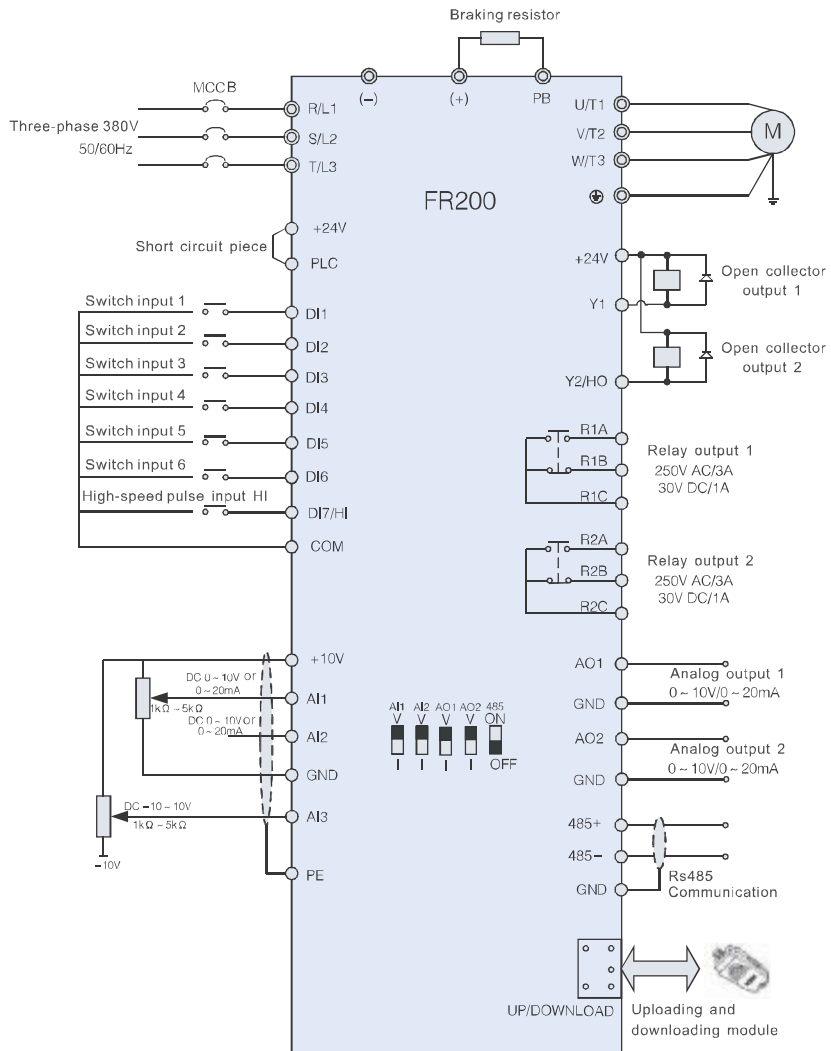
Braking resistor

MCCB

Three-phase 380V
50/60Hz

(–)
(+)
PB

R/L1
S/L2
T/L3

U/T1
V/T2
W/T3

M

FR200

+24V
Short circuit piece
PLC

+24V
Open collector output 1
Y1
Open collector output 2
Y2/HO

Switch input 1
DI1
Switch input 2
DI2
Switch input 3
DI3
Switch input 4
DI4
Switch input 5
DI5
Switch input 6
DI6
High-speed pulse input HI
DI7/HI
COM

R1A
R1B
R1C
Relay output 1
250V AC/3A
30V DC/1A

R2A
R2B
R2C
Relay output 2
250V AC/3A
30V DC/1A

+10V
DC 0 ~ 10V or 0 ~ 20mA
AI1
1kΩ ~ 5kΩ
DC 0 ~ 10V or 0 ~ 20mA
AI2
GND
DC –10 ~ 10V
1kΩ ~ 5kΩ
AI3
-10V
PE

AI1 V I
AI2 V I
AO1 V I
AO2 V I
485 ON OFF

AO1
Analog output 1
$0 \sim 10V/0 \sim 20mA$
GND
AO2
Analog output 2
$0 \sim 10V/0 \sim 20mA$
GND

485+
485–
GND
Rs485 Communication

UP/DOWNLOAD
Uploading and downloading module